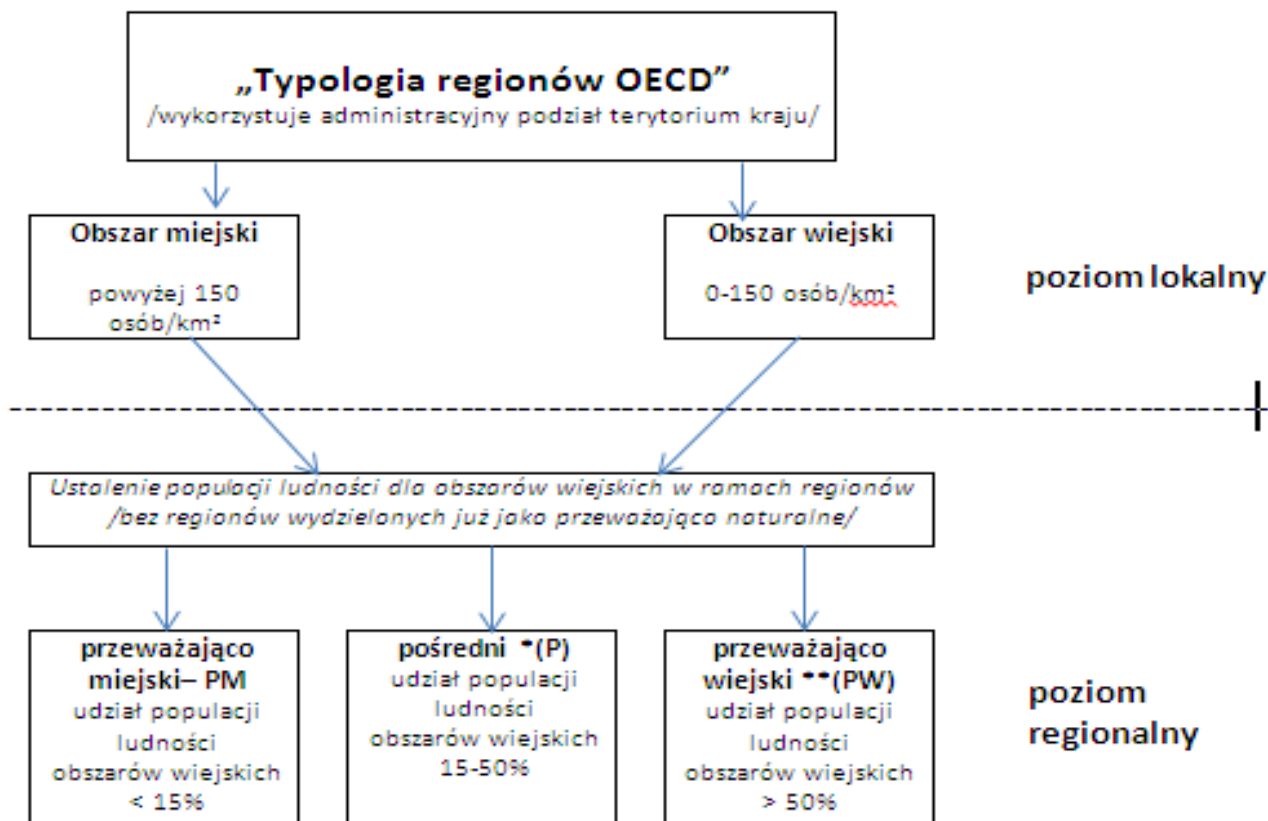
„Typologia regionów OECD”
/wykorzystuje administracyjny podział terytorium kraju/

Obszar miejski

powyżej 150 osób/km²

Obszar wiejski

0-150 osób/km²

poziom lokalny

Ustalenie populacji ludności dla obszarów wiejskich w ramach regionów /bez regionów wydzielonych już jako przeważająco naturalne/

przeważająco miejski– PM
udział populacji ludności obszarów wiejskich < 15%

pośredni *(P)
udział populacji ludności obszarów wiejskich 15-50%

przeważająco wiejski **(PW)
udział populacji ludności obszarów wiejskich > 50%

poziom regionalny